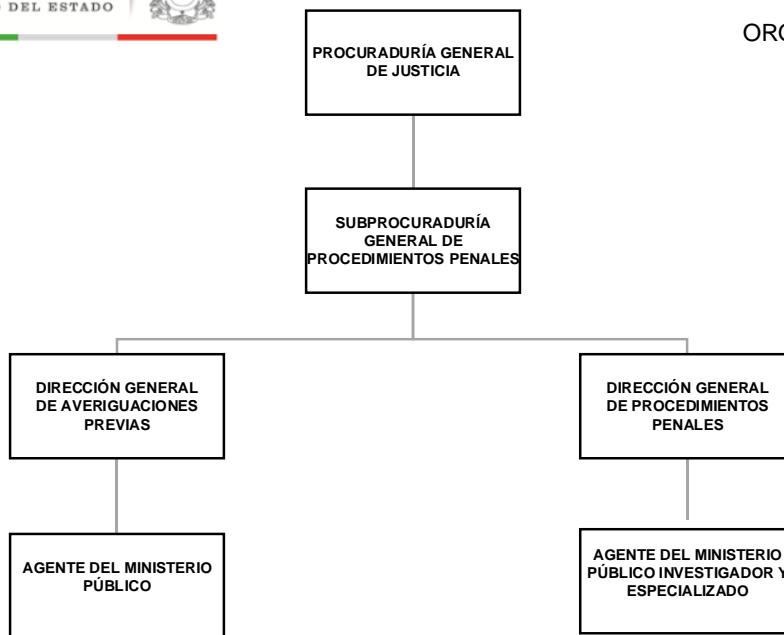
DEL ESTADO

ORG

PROCURADURÍA GENERAL DE JUSTICIA

SUBPROCURADURÍA GENERAL DE PROCEDIMIENTOS PENALES

DIRECCIÓN GENERAL DE AVERIGUACIONES PREVIAS

DIRECCIÓN GENERAL DE PROCEDIMIENTOS PENALES

AGENTE DEL MINISTERIO PÚBLICO

AGENTE DEL MINISTERIO PÚBLICO INVESTIGADOR Y ESPECIALIZADO